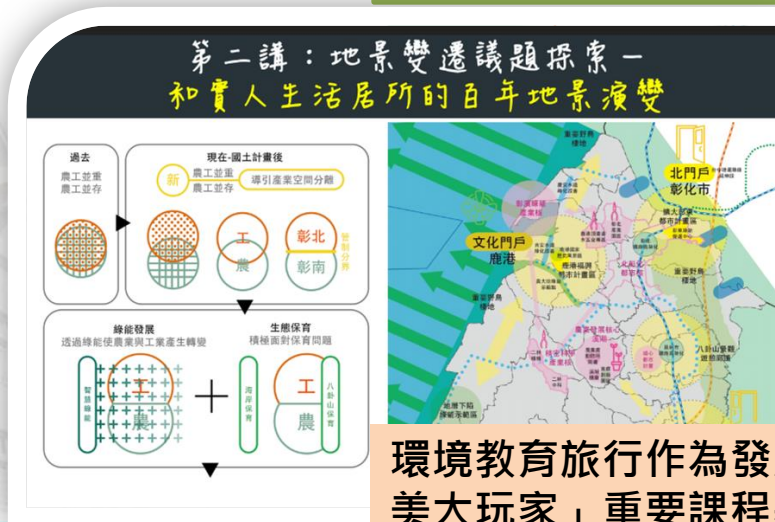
第二講：地景變遷議題探索—
和實人生活居所的百年地景演變

過去
農工並重
農工並存

現在-國土計畫後
新 農工並重 農工並存
導引產業空間分離

工
農

彰北
彰南
空間分界

綠能發展
透過綠能使農業與工業產生轉變

智慧綠能
工
農

+

生態保育
積極面對保育問題

海岸保育
工
農
八卦山保育

北門戶
彰化市

文化門戶
鹿港

八卦山景觀遊憩廊道

環境教育旅行作為發
姜大玩家，重要課程